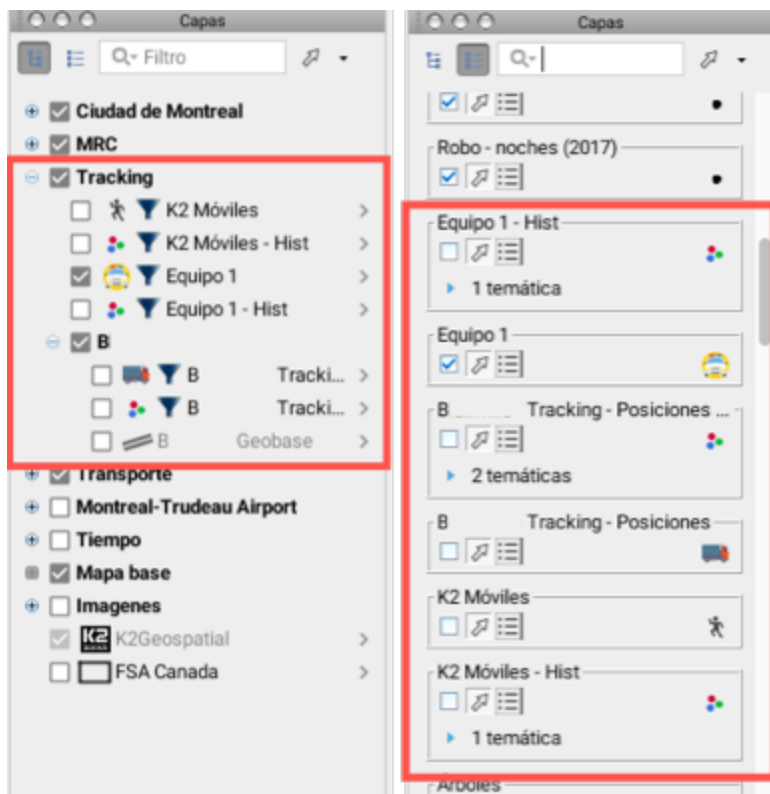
Capas

Filtro

Ciudad de Montreal
MRC
Tracking
K2 Móviles >
K2 Móviles - Hist >
Equipo 1 >
Equipo 1 - Hist >
B
B Tracki... >
B Tracki... >
B Geobase >
Transporte
Montreal-Trudeau Airport
Tiempo
Mapa base
Imagenes
K2Geospatial >
FSA Canada >

Capas

Robo - noches (2017)
Equipo 1 - Hist
1 temática
Equipo 1
B Tracking - Posiciones ...
2 temáticas
B Tracking - Posiciones
K2 Móviles
K2 Móviles - Hist
1 temática
Arboles